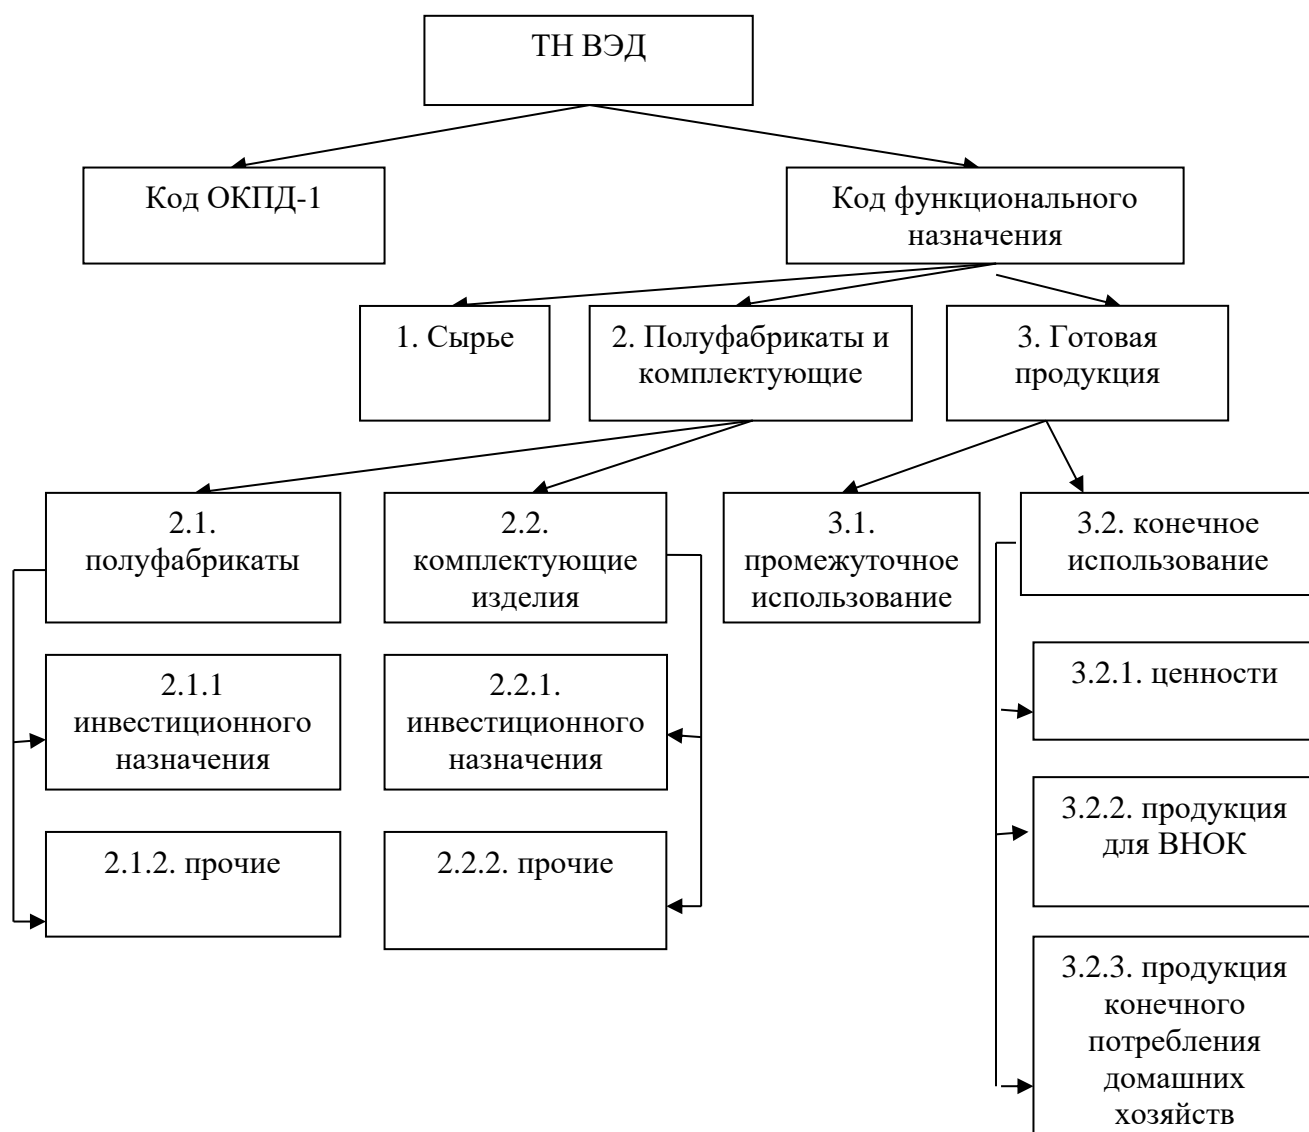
ТН ВЭД

Код ОКПД-1

Код функционального назначения

1. Сырье

2. Полуфабрикаты и комплектующие

3. Готовая продукция

2.1. полуфабрикаты

2.2. комплектующие изделия

3.1. промежуточное использование

3.2. конечное использование

2.1.1 инвестиционного назначения

2.2.1. инвестиционного назначения

3.2.1. ценности

2.1.2. прочие

2.2.2. прочие

3.2.2. продукция для ВНОК

3.2.3. продукция конечного потребления домашних хозяйств